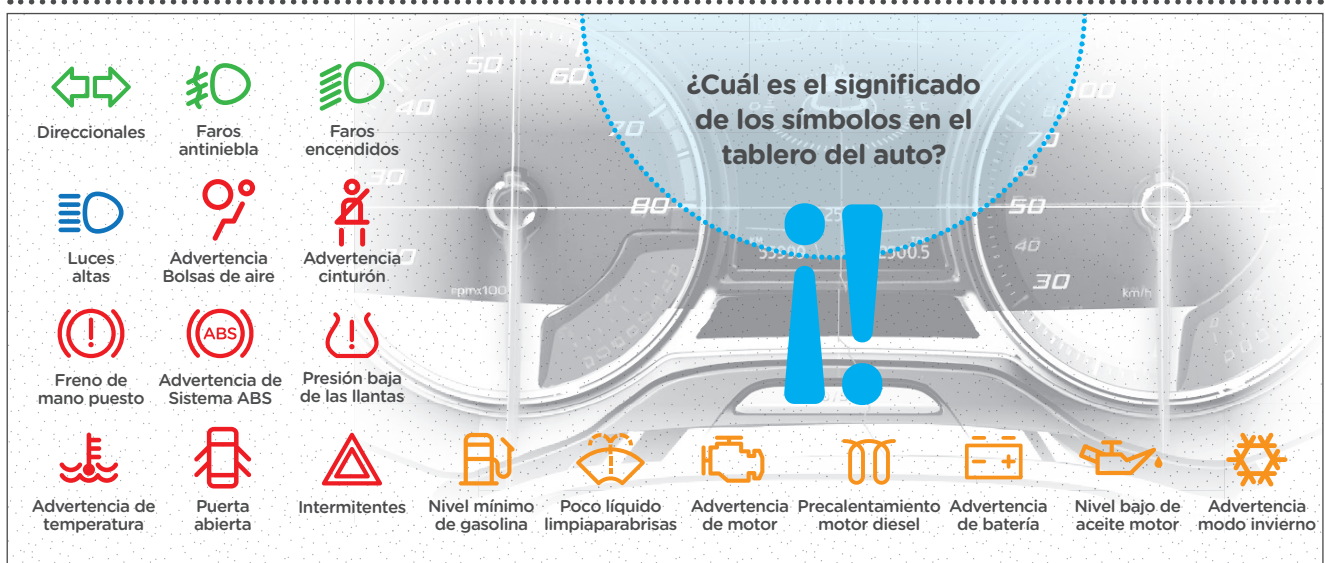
¿Cuál es el significado de los símbolos en el tablero del auto?

¡!

Direccionales

Faros antiniebla

Faros encendidos

Luces altas

Advertencia Bolsas de aire

Advertencia cinturón

Freno de mano puesto

ABS

Advertencia de Sistema ABS

Presión baja de las llantas

Advertencia de temperatura

Puerta abierta

Intermitentes

Nivel mínimo de gasolina

Poco líquido limpiaparabrisas

Advertencia de motor

Precalentamiento motor diesel

Advertencia de batería

Nivel bajo de aceite motor

Advertencia modo invierno